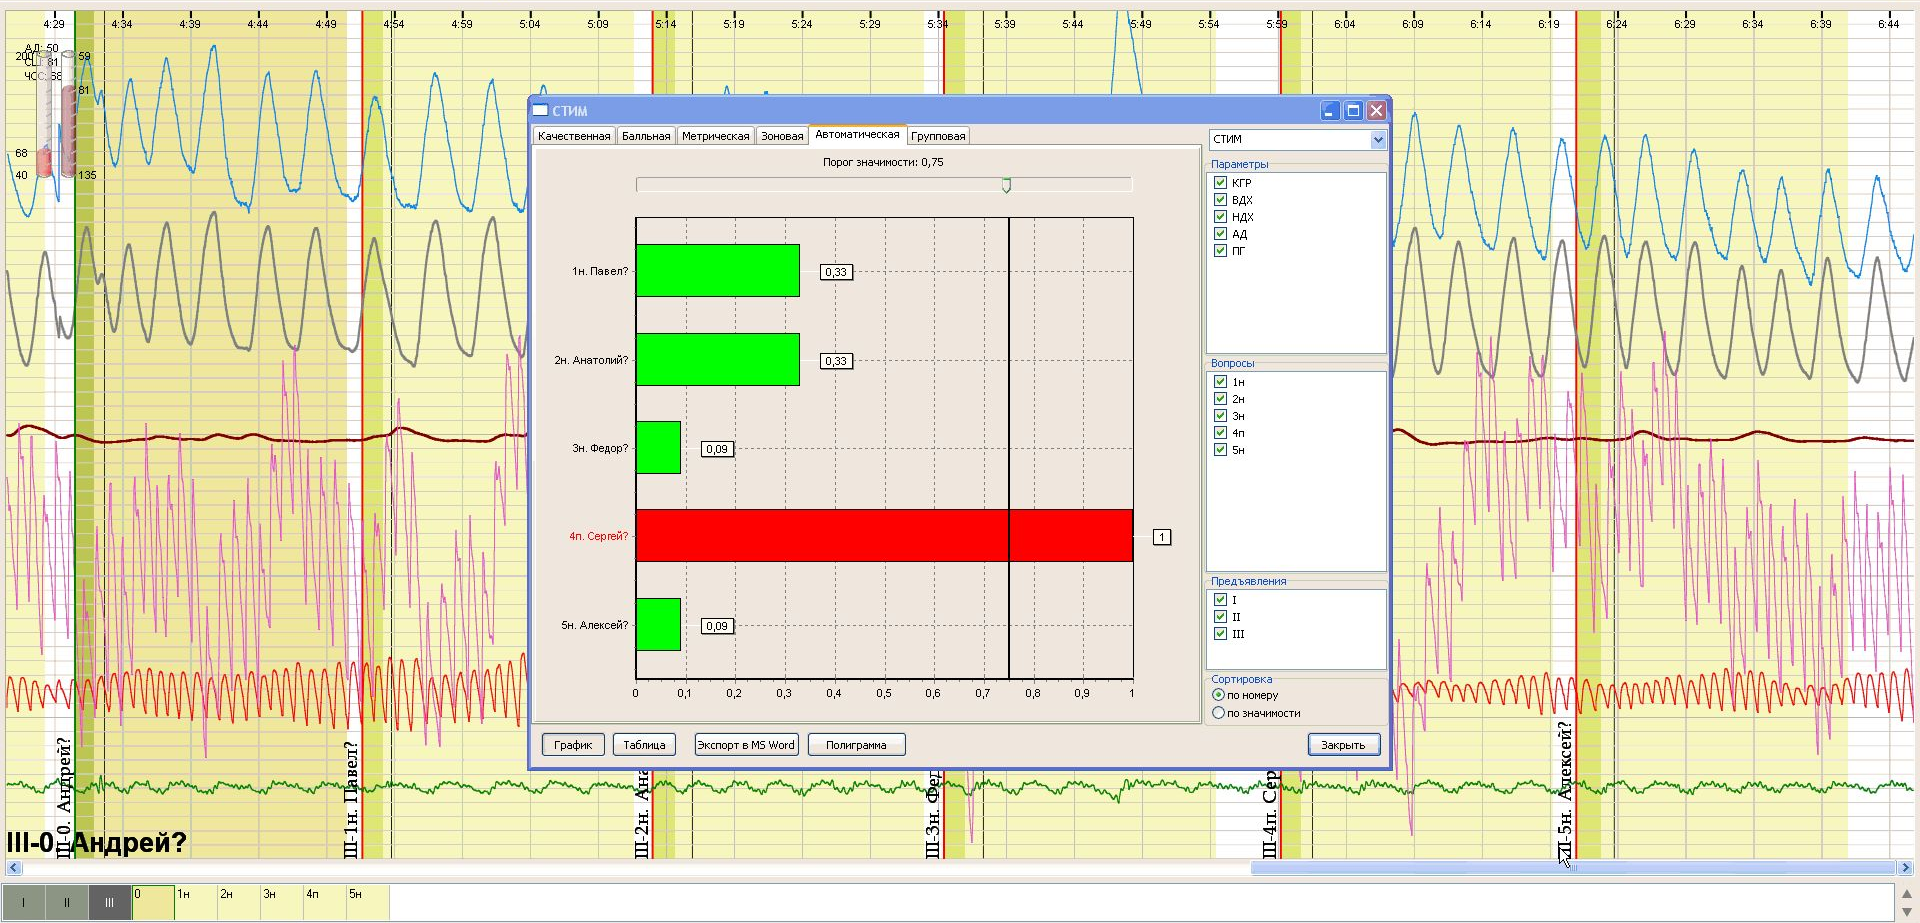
4:29 4:34 4:39 4:44 4:49 4:54 4:59 5:04 5:09 5:14 5:19 5:24 5:29 5:34 5:39 5:44 5:49 5:54 5:59 6:04 6:09 6:14 6:19 6:24 6:29 6:34 6:39 6:44

АД: 50
200
СД: 81
ЧСС: 58
59
81
68
40
135

СТИМ

Качественная | Бальная | Метрическая | Зоновая | Автоматическая | Групповая

Порог значимости: 0,75

1н. Павел? 0,33
2н. Анатолий? 0,33
3н. Федор? 0,09
4п. Сергей? 1
5н. Алексей? 0,09

0 0,1 0,2 0,3 0,4 0,5 0,6 0,7 0,8 0,9 1

График | Таблица | Экспорт в MS Word | Полиграмма | Закрыть

СТИМ

Параметры
КГР
ВДХ
НДХ
АД
ПГ

Вопросы
1н
2н
3н
4п
5н

Предъявления
I
II
III

Сортировка
по номеру
по значимости

III-0. Андрей?
III-1н. Павел?
III-2н. Ана
III-3н. Фед
III-4п. Сер
III-5н. Алексей?

III-0 Андрей?

I | II | III | 0 | 1н | 2н | 3н | 4п | 5н